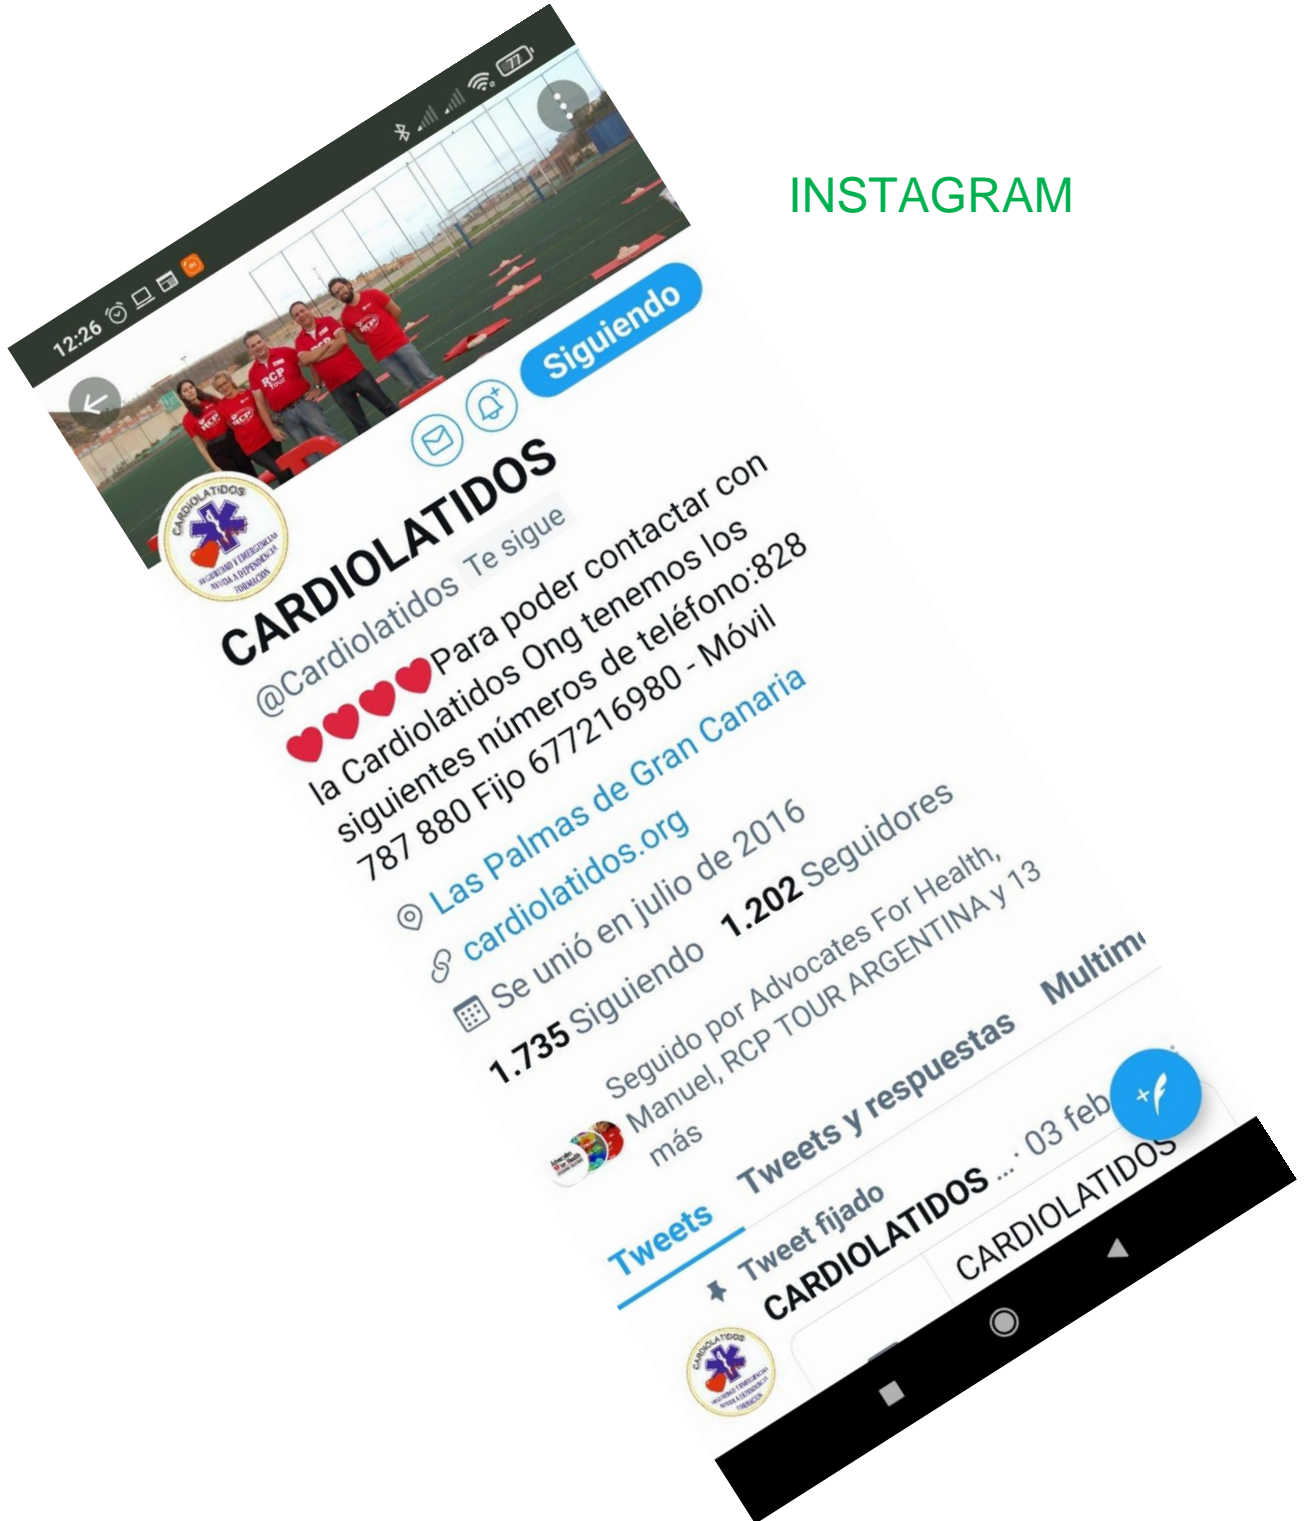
12:26

77

INSTAGRAM

Siguiendo

CARDIOLATIDOS

@Cardiolatidos Te sigue

❤❤❤❤Para poder contactar con la Cardiolatidos Ong tenemos los siguientes números de teléfono:828 787 880 Fijo 677216980 - Móvil

Las Palmas de Gran Canaria

cardiolatidos.org

Se unió en julio de 2016

1.735 Siguiendo 1.202 Seguidores

Seguido por Advocates For Health, Manuel, RCP TOUR ARGENTINA y 13 más

Tweets Tweets y respuestas Multim

Tweet fijado

CARDIOLATIDOS ... · 03 feb

CARDIOLATIDOS